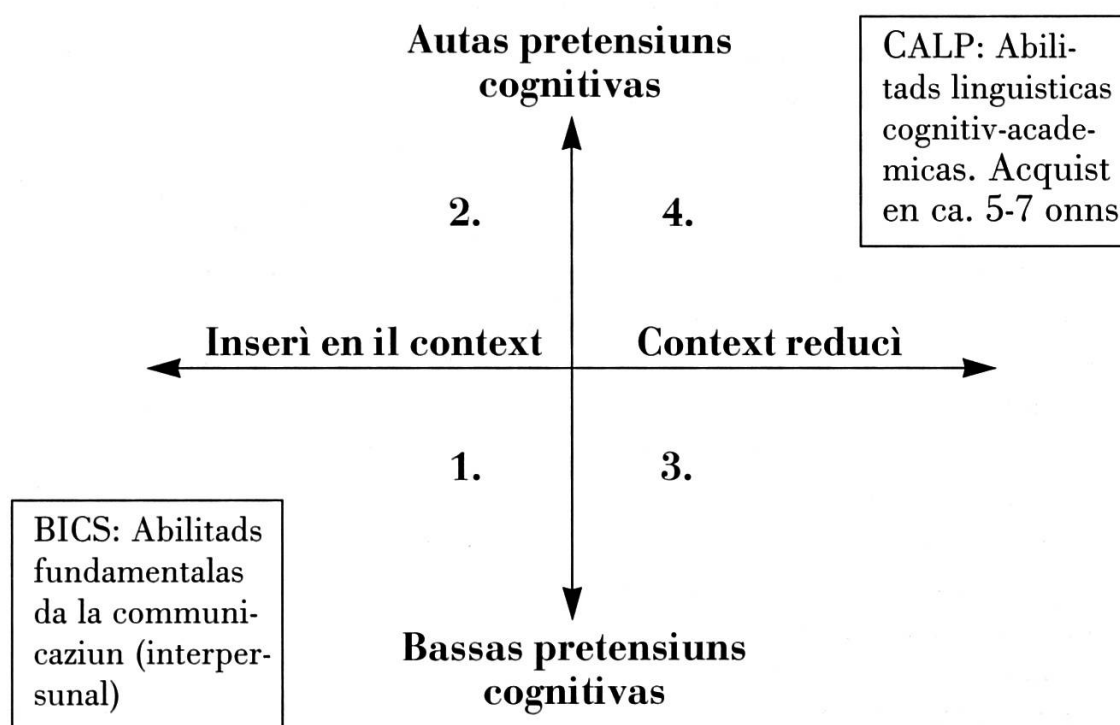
Autas pretensiuns cognitivas

CALP: Abilitads linguisticas cognitiv-academicas. Acquist en ca. 5-7 onns

2.

4.

Inserì en il context

Context reducì

1.

3.

BICS: Abilitads fundamentalas da la communicaziun (interpersunal)

Bassas pretensiuns cognitivas